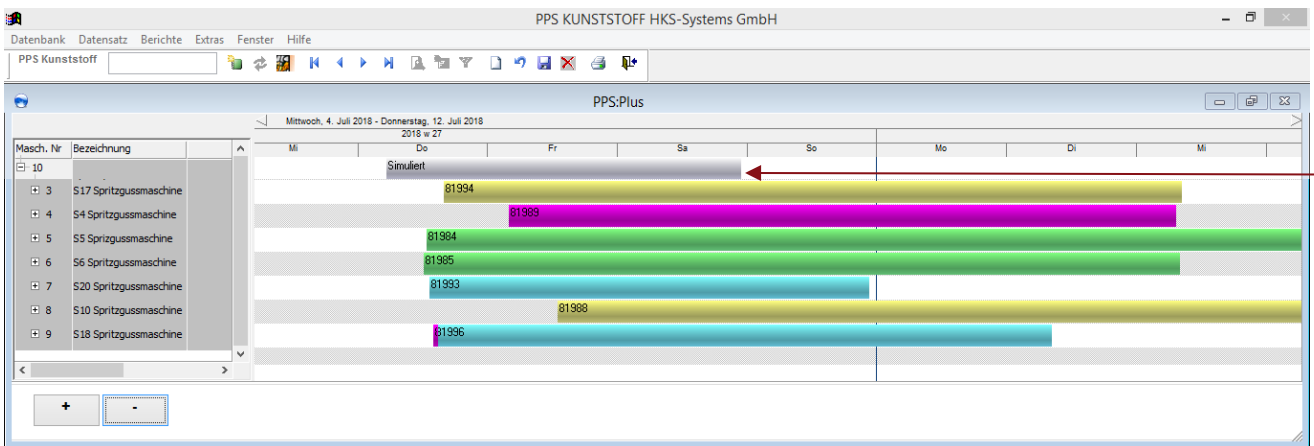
PPS KUNSTSTOFF HKS-Systems GmbH

Datenbank Datensatz Berichte Extras Fenster Hilfe

PPS Kunststoff

PPS:Plus

Mittwoch, 4. Juli 2018 - Donnerstag, 12. Juli 2018
2018 w 27

| Masch. Nr | Bezeichnung |
|---|---|
| 10 | |
| 3 | S17 Spritzgussmaschine |
| 4 | S4 Spritzgussmaschine |
| 5 | S5 Sprizgussmaschine |
| 6 | S6 Spritzgussmaschine |
| 7 | S20 Spritzgussmaschine |
| 8 | S10 Spritzgussmaschine |
| 9 | S18 Spritzgussmaschine |

Mi Do Fr Sa So Mo Di Mi

Simuliert
81994
81989
81984
81985
81993
81988
81996

+ -